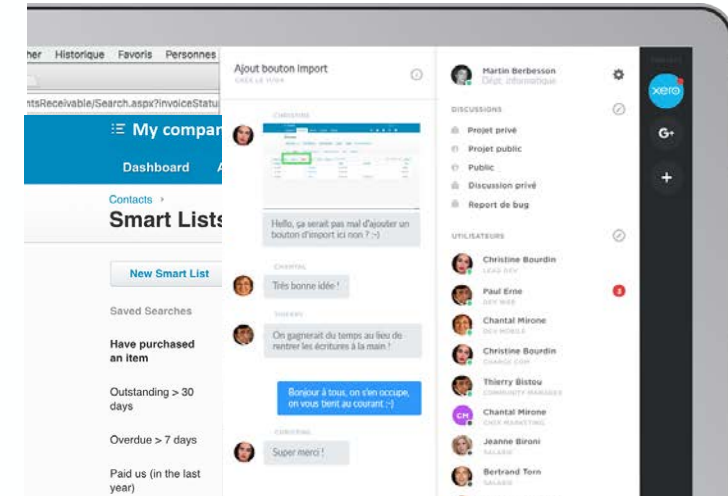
her Historique Favoris Personnes

ntsReceivable/Search.aspx?invoiceStatu

My compan

Dashboard A

Contacts ›

Smart Lists

New Smart List

Saved Searches

Have purchased an item

Outstanding > 30 days

Overdue > 7 days

Paid us (in the last year)

Ajout bouton Import

CHRISTINE

Hello, ça serait pas mal d'ajouter un bouton d'import ici non ? :-)

CHANTAL

Très bonne idée !

THIERRY

On gagnerait du temps au lieu de rentrer les écritures à la main !

Bonjour à tous, on s'en occupe, on vous tient au courant :-)

CHRISTINE

Super merci !

Martin Berbesson
Dépt. informatique

DISCUSSIONS

Projet privé
Projet public
Public
Discussion privé
Report de bug

UTILISATEURS

Christine Bourdin
LEAD DEV

Paul Erne
DEV WEB

3

Chantal Mirone
DEV MOBILE

Christine Bourdin
CHARGE COM

Thierry Bistou
COMMUNITY MANAGER

CM
Chantal Mirone
CHEF MARKETING

Jeanne Bironi
SALARIE

Bertrand Torn
SALARIE

xero

G+

+